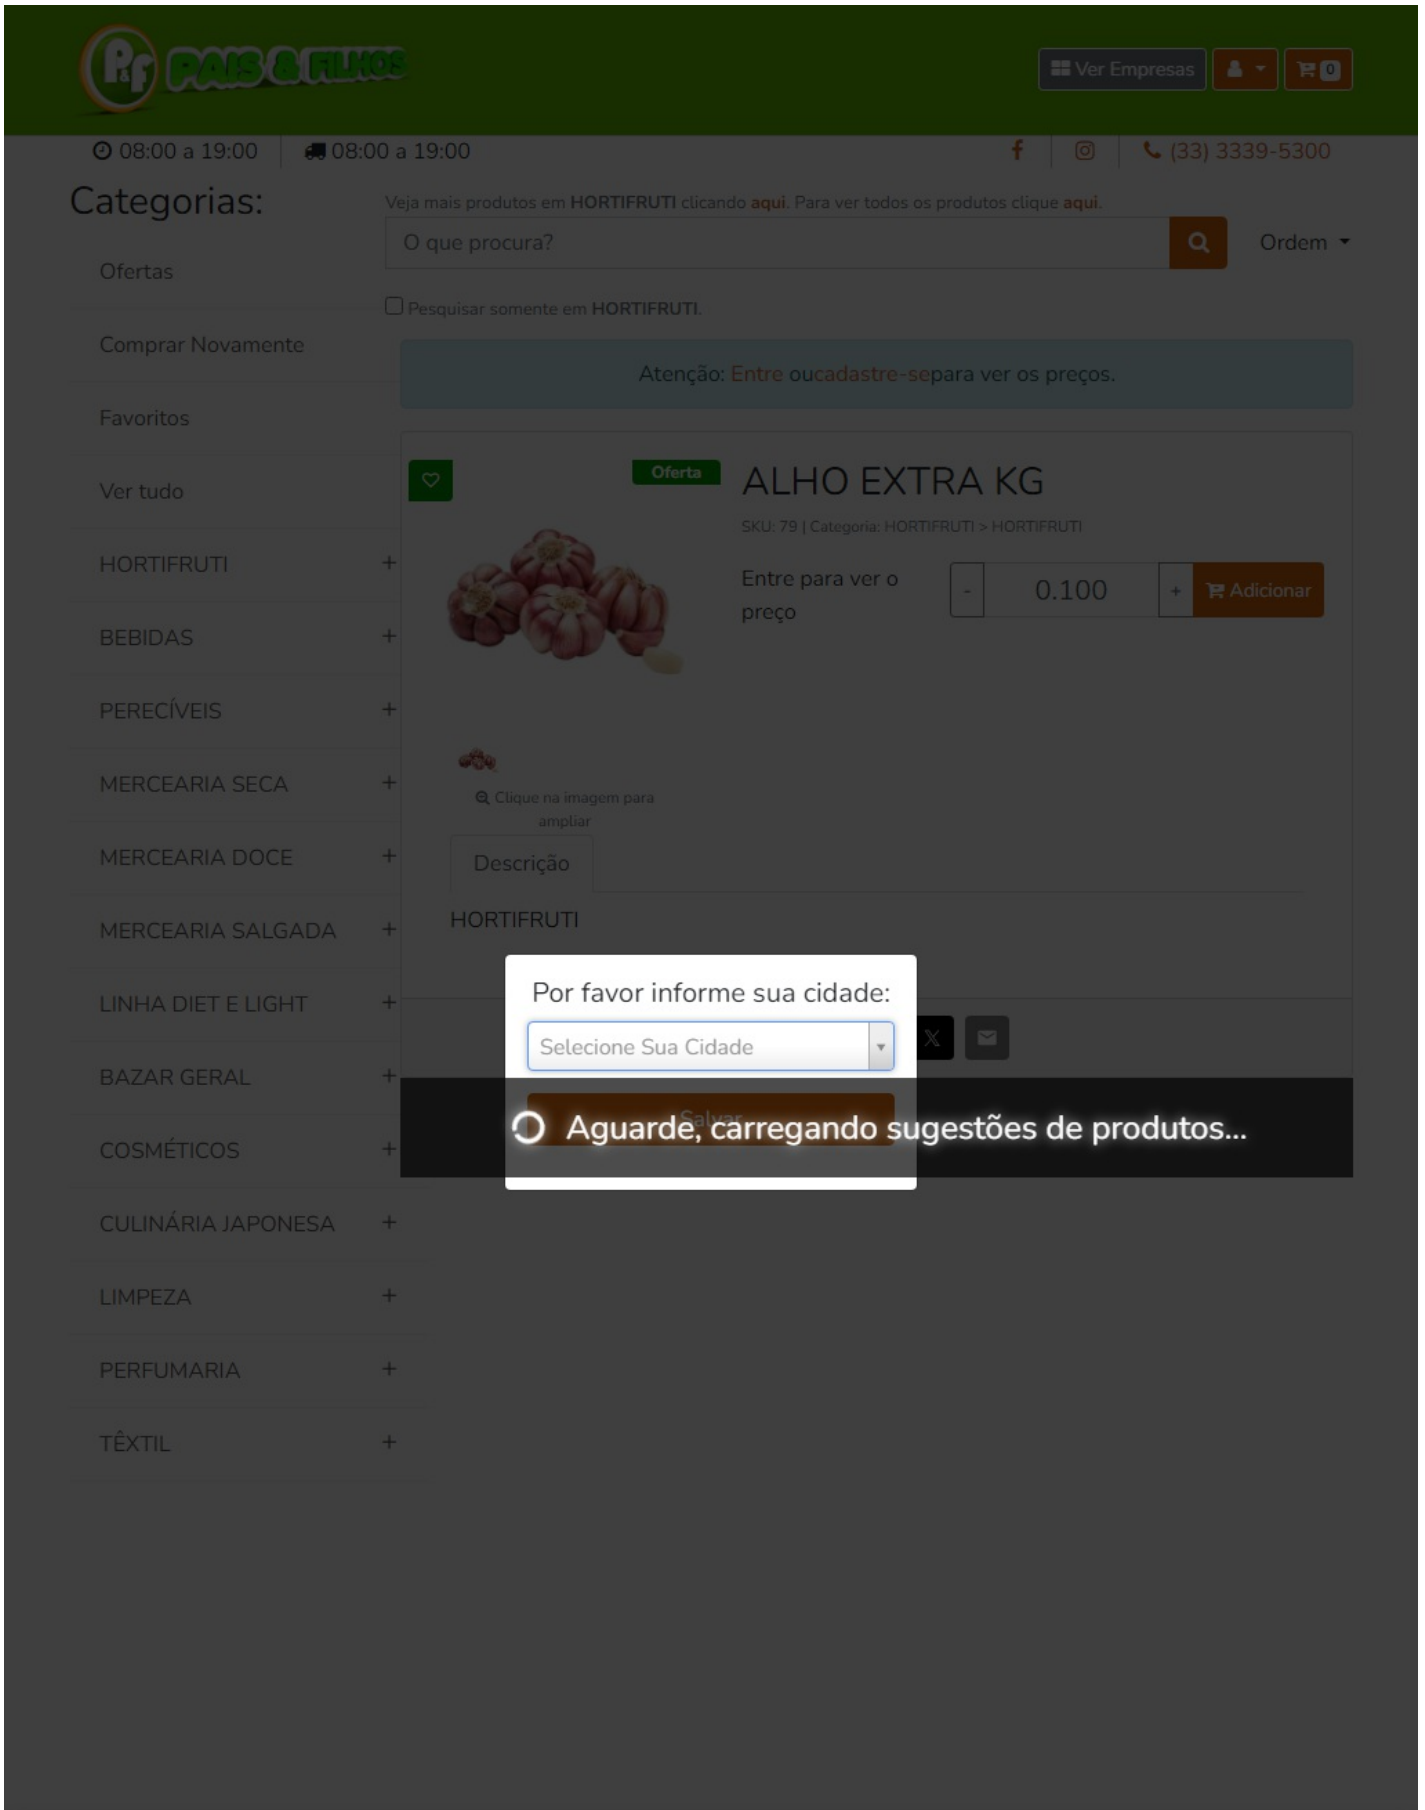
P&F PAIS & FILHOS

Ver Empresas 0

08:00 a 19:00 08:00 a 19:00 (33) 3339-5300

Categorias:

Ofertas

Comprar Novamente

Favoritos

Ver tudo

HORTIFRUTI +

BEBIDAS +

PERECÍVEIS +

MERCEARIA SECA +

MERCEARIA DOCE +

MERCEARIA SALGADA +

LINHA DIET E LIGHT +

BAZAR GERAL +

COSMÉTICOS +

CULINÁRIA JAPONESA +

LIMPEZA +

PERFUMARIA +

TÊXTIL +

Veja mais produtos em HORTIFRUTI clicando aqui. Para ver todos os produtos clique aqui.

O que procura?

Ordem

Pesquisar somente em HORTIFRUTI.

Atenção: Entre oucadastre-separa ver os preços.

Oferta

ALHO EXTRA KG

SKU: 79 | Categoria: HORTIFRUTI > HORTIFRUTI

Entre para ver o preço

- 0.100 + Adicionar

Clique na imagem para ampliar

Descrição

HORTIFRUTI

Por favor informe sua cidade:

Selecione Sua Cidade

Salvar

Aguarde, carregando sugestões de produtos...